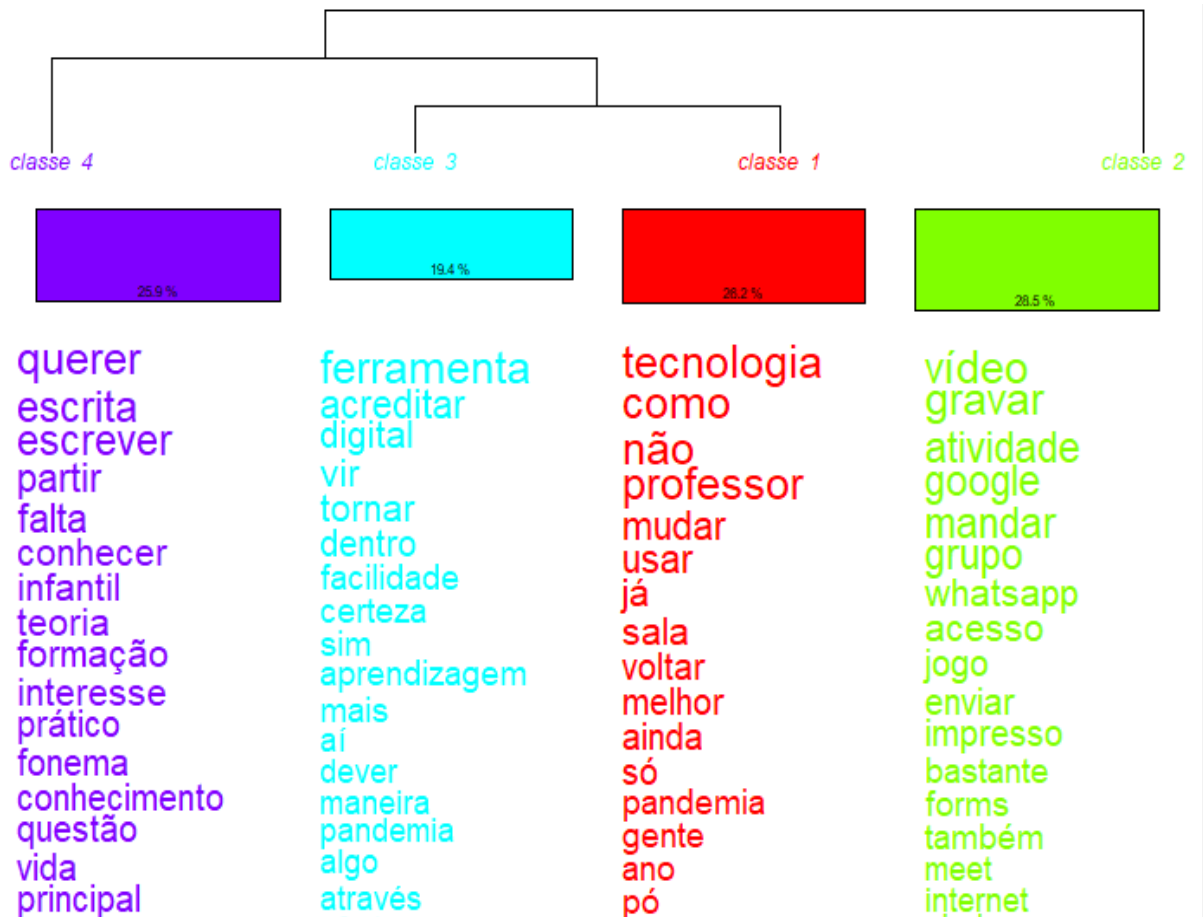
classe 4

classe 3

classe 1

classe 2

25.9 %

19.4 %

26.2 %

28.5 %

querer
escrita
escrever
partir
falta
conhecer
infantil
teoria
formação
interesse
prático
fonema
conhecimento
questão
vida
principal

ferramenta
acreditar
digital
vir
tornar
dentro
facilidade
certeza
sim
aprendizagem
mais
aí
dever
maneira
pandemia
algo
através

tecnologia
como
não
professor
mudar
usar
já
sala
voltar
melhor
ainda
só
pandemia
gente
ano
pó

vídeo
gravar
atividade
google
mandar
grupo
whatsapp
acesso
jogo
enviar
impresso
bastante
forms
também
meet
internet